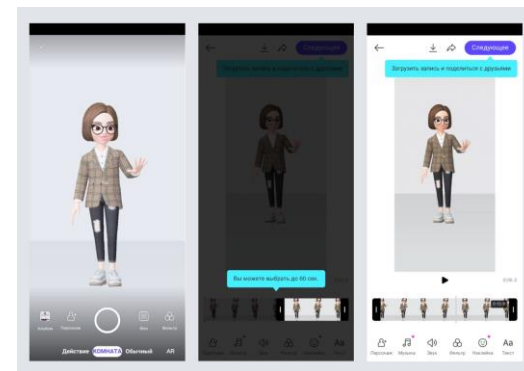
Альбом Персонаж Фон Фильтр

Действие КОМНАТА Обычный AR

Следующее

Загрузить запись и поделиться с друзьями

Вы можете выбрать до 60 сек.

Следующее

Загрузить запись и поделиться с друзьями

Персонаж Музыка Звук Фильтр Наклейка Текст

Aa